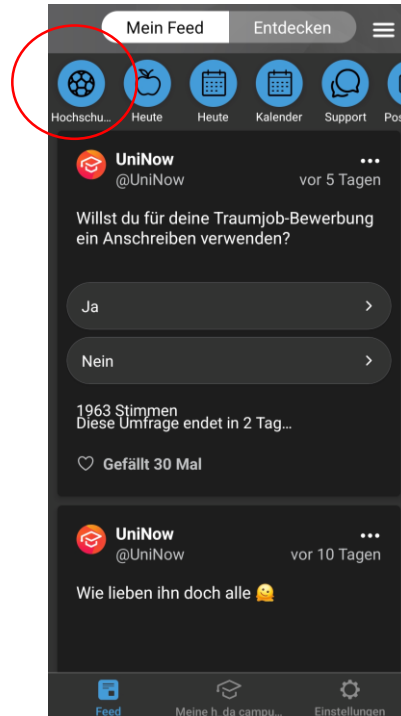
Mein Feed Entdecken

Hochschu... Heute Heute Kalender Support Pos

UniNow
@UniNow
vor 5 Tagen

Willst du für deine Traumjob-Bewerbung ein Anschreiben verwenden?

Ja

Nein

1963 Stimmen
Diese Umfrage endet in 2 Tag...

Gefällt 30 Mal

UniNow
@UniNow
vor 10 Tagen

Wie lieben ihn doch alle 🫠

Feed Meine h_da campu... Einstellungen